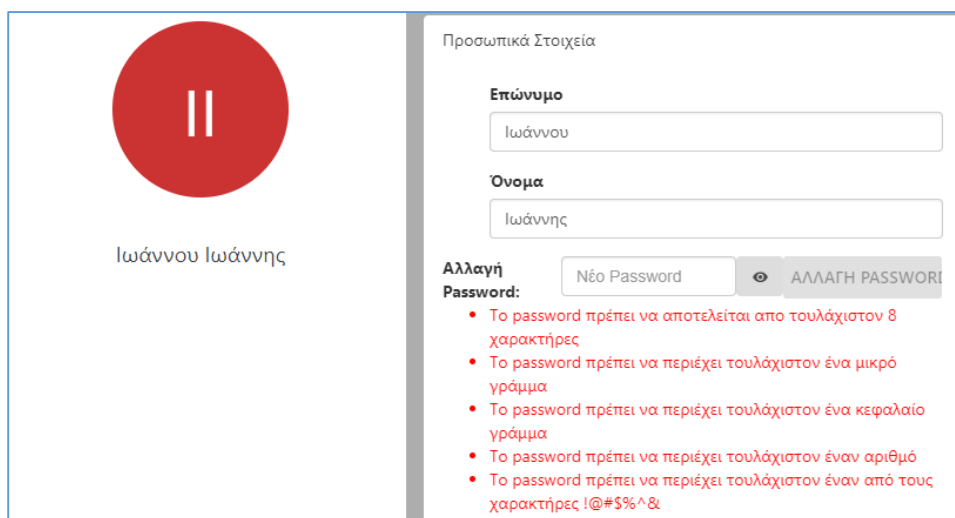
II

Ιωάννου Ιωάννης

Προσωπικά Στοιχεία

Επώνυμο

Ιωάννου

Όνομα

Ιωάννης

Αλλαγή Password:

Νέο Password

ΑΛΛΑΓΗ PASSWORD

- Το password πρέπει να αποτελείται απο τουλάχιστον 8 χαρακτήρες
- Το password πρέπει να περιέχει τουλάχιστον ένα μικρό γράμμα
- Το password πρέπει να περιέχει τουλάχιστον ένα κεφαλαίο γράμμα
- Το password πρέπει να περιέχει τουλάχιστον έναν αριθμό
- Το password πρέπει να περιέχει τουλάχιστον έναν από τους χαρακτήρες !@#$%^&